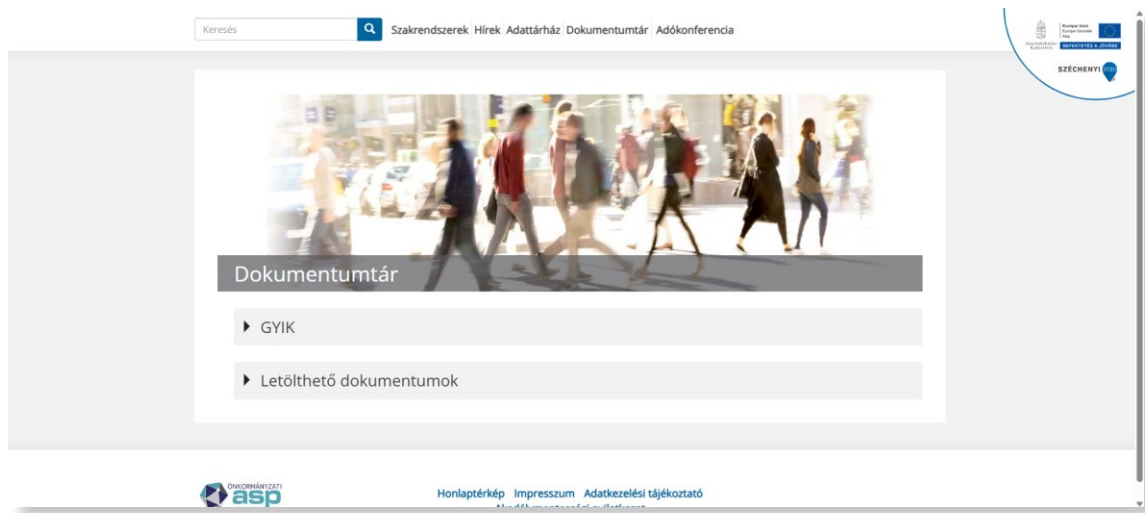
Keresés

Szakrendszerek Hírek Adattárház Dokumentumtár Adókonferencia

BEFEKTETÉS A JÖVŐBE

SZÉCHENYI 2020

Dokumentumtár

GYIK

Letölthető dokumentumok

ÖNKORMÁNYZATI asp

Honlaptérkép Impresszum Adatkezelési tájékoztató

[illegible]